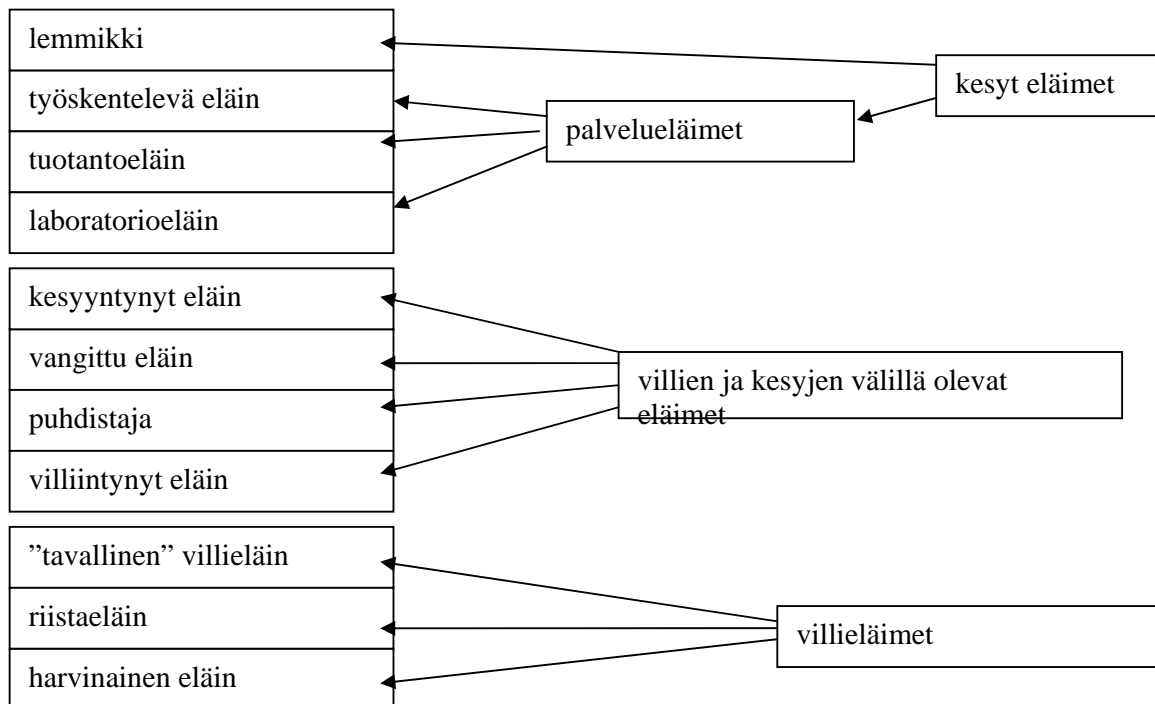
lemmikki

työskentelevä eläin

tuotantoeläin

laboratorioeläin

kesyt eläimet

palveluseläimet

kesyyntynyt eläin

vangittu eläin

puhdistaja

villiintynyt eläin

villien ja kesyjen välillä olevat eläimet

”tavallinen” villieläin

riistaeläin

harvinainen eläin

villieläimet